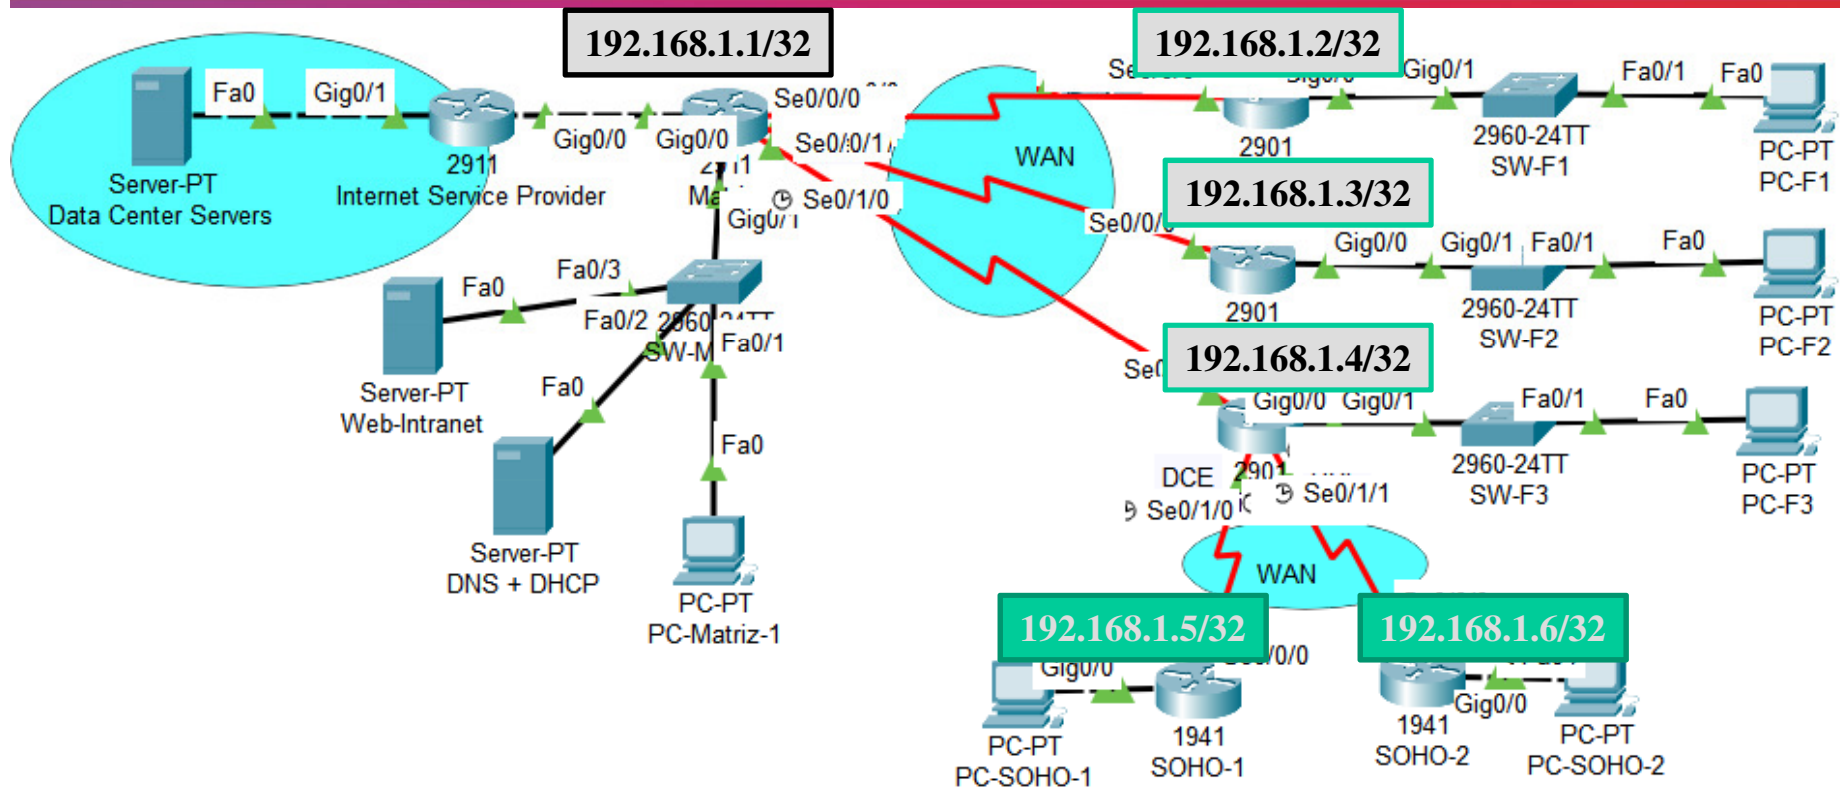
192.168.1.1/32

192.168.1.2/32

Fa0 Gig0/1

Server-PT
Data Center Servers

2911
Internet Service Provider

Gig0/0 Gig0/0

Se0/0/0

Se0/0/1

2911
Ma

Se0/1/0

Gig0/1

WAN

Se

Gig0/1

2901

Fa0/1 Fa0

2960-24TT
SW-F1

PC-PT
PC-F1

192.168.1.3/32

Se0/0/

Gig0/0 Gig0/1 Fa0/1 Fa0

2901

2960-24TT
SW-F2

PC-PT
PC-F2

Fa0 Fa0/3

Fa0/2 2960

SW-M Fa0/1

Server-PT
Web-Intranet

Fa0

Fa0

Server-PT
DNS + DHCP

PC-PT
PC-Matriz-1

Se

192.168.1.4/32

Gig0/0 Gig0/1 Fa0/1 Fa0

2901

2960-24TT
SW-F3

PC-PT
PC-F3

DCE

Se0/1/0

Se0/1/1

WAN

192.168.1.5/32

192.168.1.6/32

Gig0/0

0/0

Gig0/0

PC-PT
PC-SOHO-1

1941
SOHO-1

1941
SOHO-2

PC-PT
PC-SOHO-2